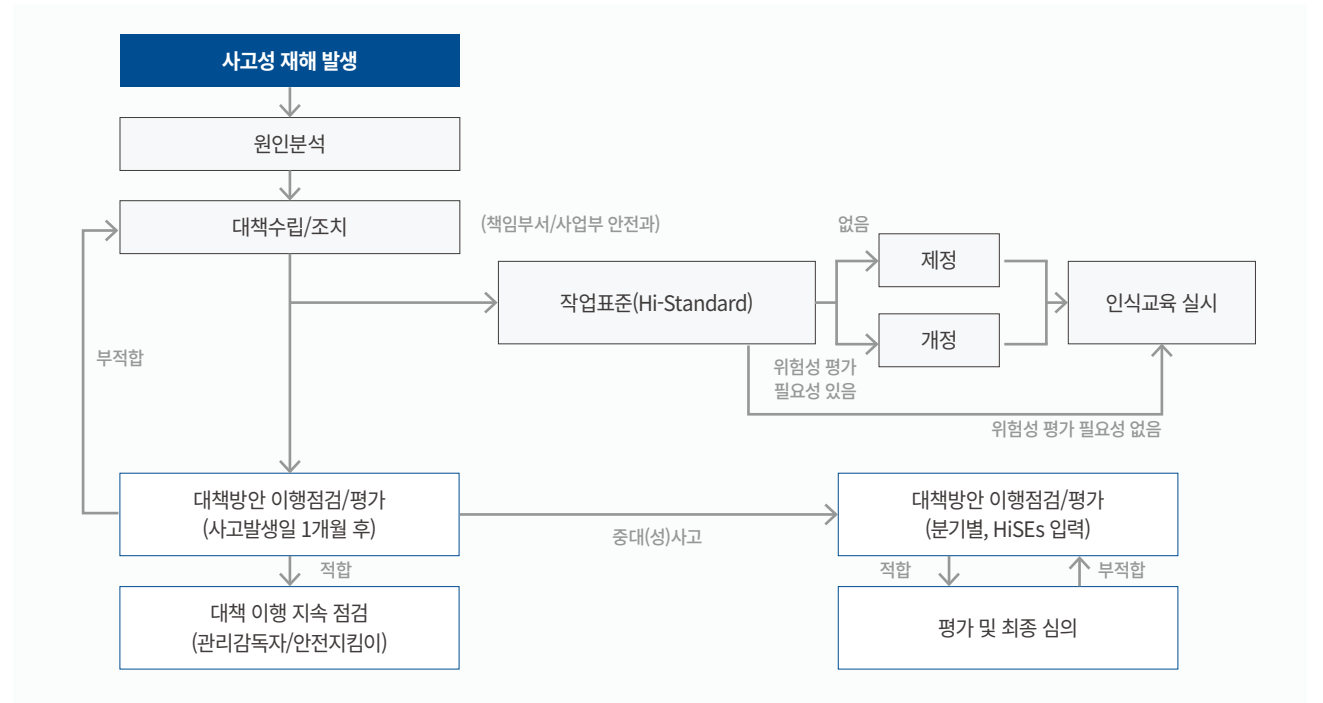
사고성 재해 발생

원인분석

대책수립/조치

(책임부서/사업부 안전과)

없음

제정

작업표준(Hi-Standard)

인식교육 실시

개정

위험성 평가 필요성 있음

위험성 평가 필요성 없음

부적합

대책방안 이행점검/평가 (사고발생일 1개월 후)

중대(성)사고

대책방안 이행점검/평가 (분기별, HiSEs 입력)

적합

대책 이행 지속 점검 (관리감독자/안전지킴이)

적합

부적합

평가 및 최종 심의